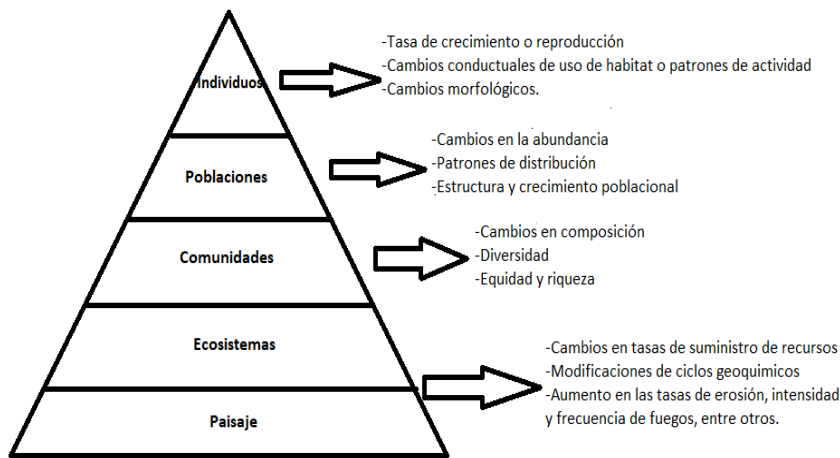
Individuos

-Tasa de crecimiento o reproducción
-Cambios conductuales de uso de habitat o patrones de actividad
-Cambios morfológicos.

Poblaciones

-Cambios en la abundancia
-Patrones de distribución
-Estructura y crecimiento poblacional

Comunidades

-Cambios en composición
-Diversidad
-Equidad y riqueza

Ecosistemas

Paisaje

-Cambios en tasas de suministro de recursos
-Modificaciones de ciclos geoquimicos
-Aumento en las tasas de erosión, intensidad y frecuencia de fuegos, entre otros.